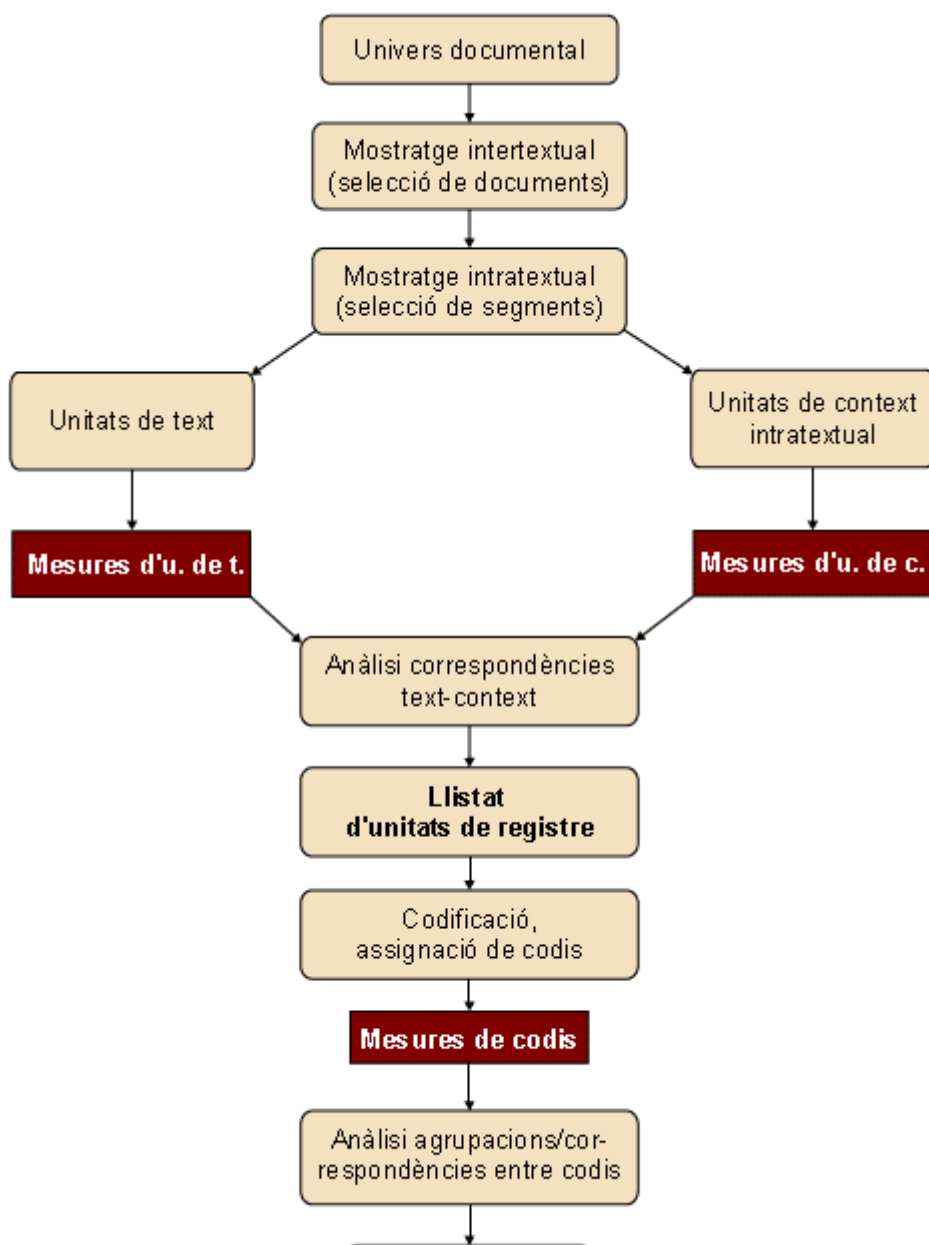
Univers documental

Mostratge intertextual (selecció de documents)

Mostratge intratextual (selecció de segments)

Unitats de text

Unitats de context intratextual

Mesures d'u. de t.

Mesures d'u. de c.

Anàlisi correspondències text-context

Llistat d'unitats de registre

Codificació, assignació de codis

Mesures de codis

Anàlisi agrupacions/correspondències entre codis